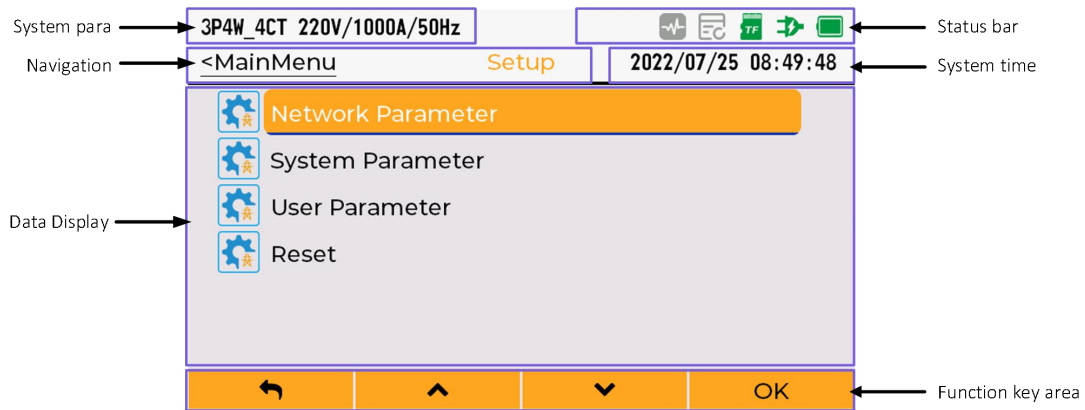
System para
3P4W_4CT 220V/1000A/50Hz
TF
Status bar

Navigation
<MainMenu
Setup
2022/07/25 08:49:48
System time

Network Parameter
System Parameter
User Parameter
Reset
Data Display

OK
Function key area